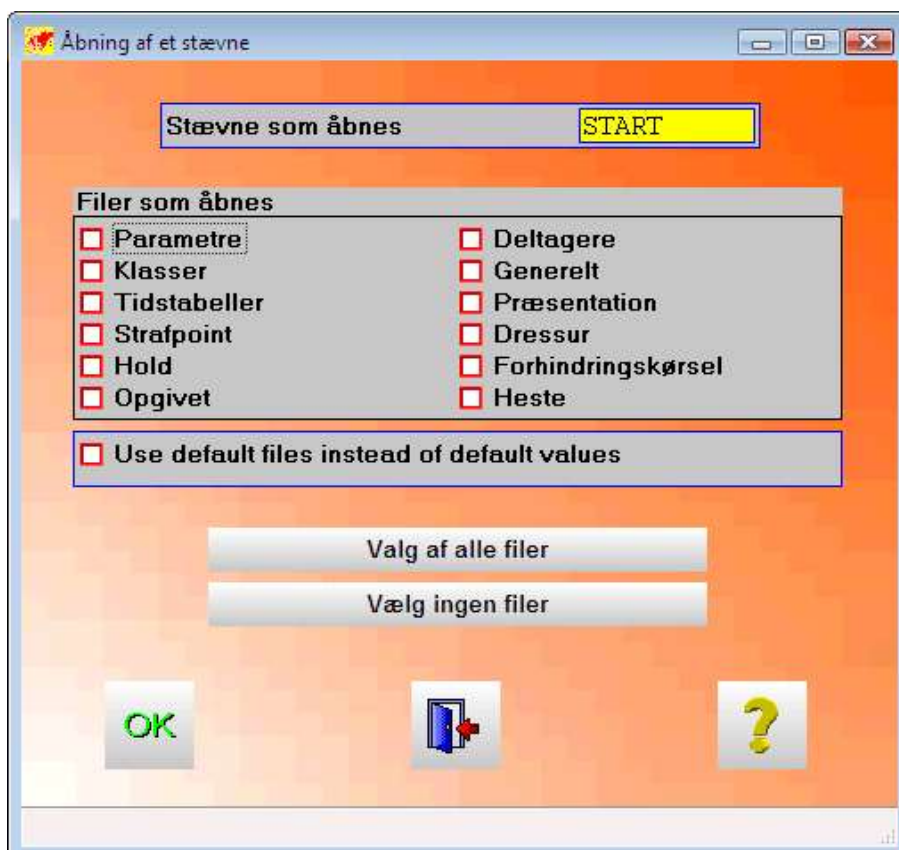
Åbning af et stævne

Stævne som åbnes
START

Filer som åbnes
Parametre
Klasser
Tidstabeller
Strafpoint
Hold
Opgivet
Deltagere
Generelt
Præsentation
Dressur
Forhindringskørsel
Heste

Use default files instead of default values

Valg af alle filer
Vælg ingen filer

OK
?